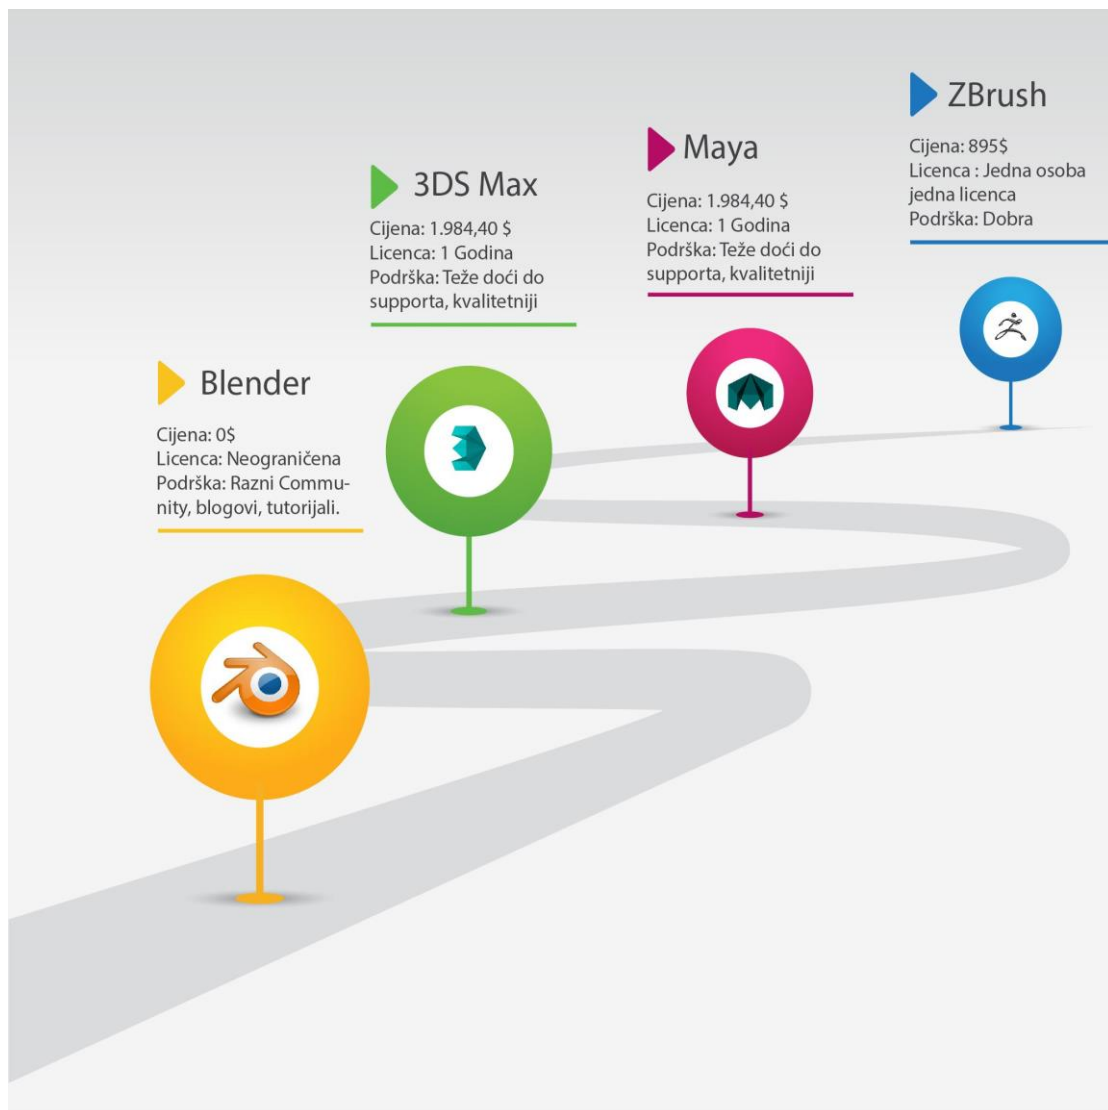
ZBrush

Cijena: 895$
Licenca : Jedna osoba jedna licenca
Podrška: Dobra

Maya

Cijena: 1.984,40 $
Licenca: 1 Godina
Podrška: Teže doći do supporta, kvalitetniji

3DS Max

Cijena: 1.984,40 $
Licenca: 1 Godina
Podrška: Teže doći do supporta, kvalitetniji

Blender

Cijena: 0$
Licenca: Neograničena
Podrška: Razni Community, blogovi, tutorijali.